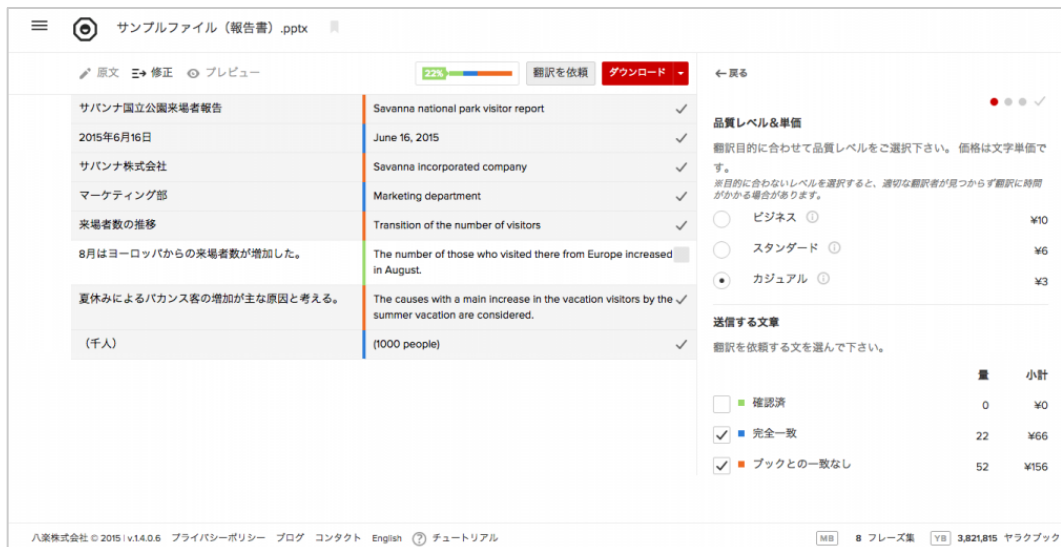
サンプルファイル（報告書）.pptx

原文　修正　プレビュー

22%

翻訳を依頼　ダウンロード

← 戻る

| | |
|---|---|
| サバンナ国立公園来場者報告 | Savanna national park visitor report |
| 2015年6月16日 | June 16, 2015 |
| サバンナ株式会社 | Savanna incorporated company |
| マーケティング部 | Marketing department |
| 来場者数の推移 | Transition of the number of visitors |
| 8月はヨーロッパからの来場者数が増加した。 | The number of those who visited there from Europe increased in August. |
| 夏休みによるバカンス客の増加が主な原因と考える。 | The causes with a main increase in the vacation visitors by the summer vacation are considered. |
| （千人） | (1000 people) |

品質レベル＆単価

翻訳目的に合わせて品質レベルをご選択下さい。価格は文字単価です。
※目的に合わないレベルを選択すると、適切な翻訳者が見つからず翻訳に時間がかかる場合があります。

ビジネス ¥10
スタンダード ¥6
カジュアル ¥3

送信する文章

翻訳を依頼する文を選んで下さい。

| | 量 | 小計 |
|---|---|---|
| 確認済 | 0 | ¥0 |
| 完全一致 | 22 | ¥66 |
| ブックとの一致なし | 52 | ¥156 |

八楽株式会社 © 2015 | v.1.4.0.6　プライバシーポリシー　ブログ　コンタクト　English　チュートリアル

MB　8 フレーズ集　YB 3,821,815 ヤラクブック